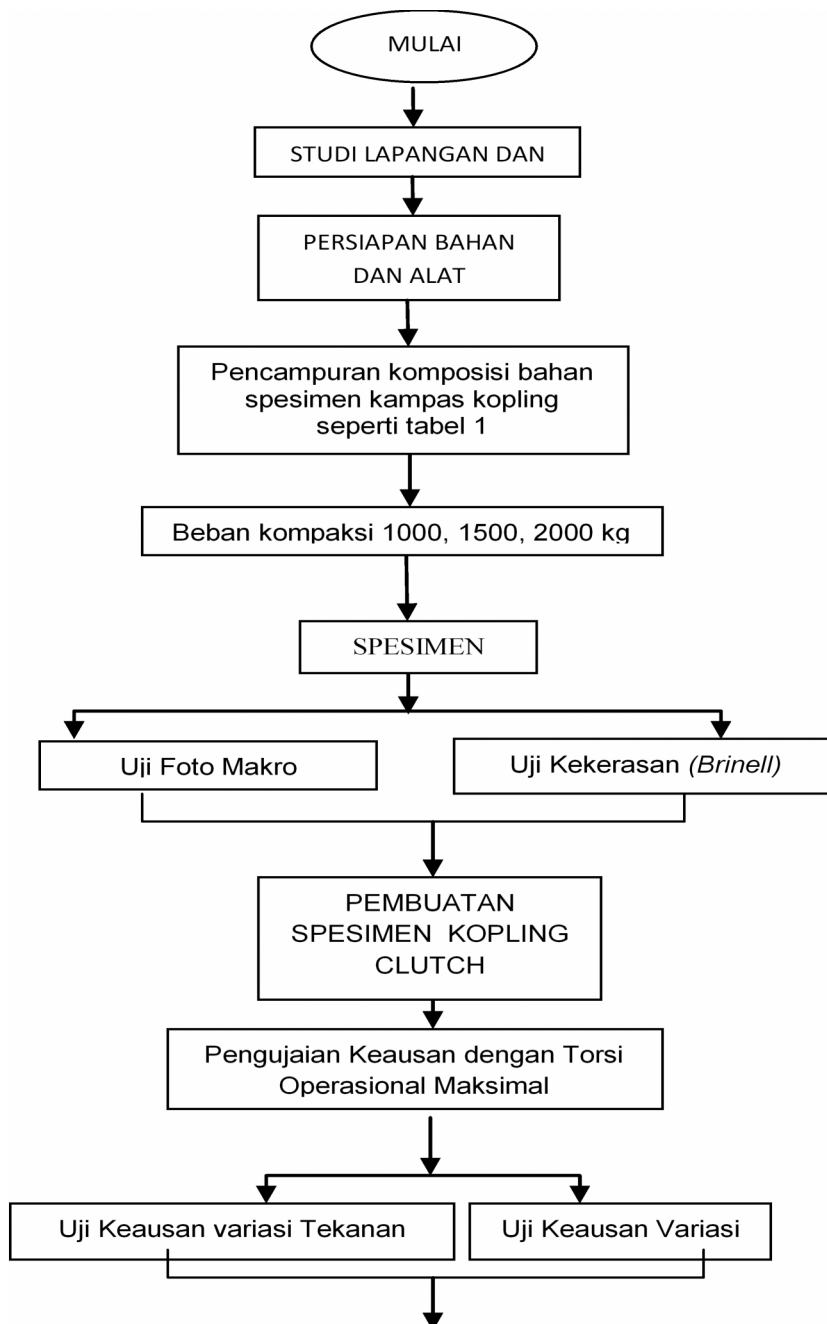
MULAI

STUDI LAPANGAN DAN

PERSIAPAN BAHAN DAN ALAT

Pencampuran komposisi bahan spesimen kampas kopling seperti tabel 1

Beban kompaksi 1000, 1500, 2000 kg

SPESIMEN

Uji Foto Makro

Uji Kekerasan *(Brinell)*

PEMBUATAN SPESIMEN KOPLING CLUTCH

Pengujaian Keausan dengan Torsi Operasional Maksimal

Uji Keausan variasi Tekanan

Uji Keausan Variasi